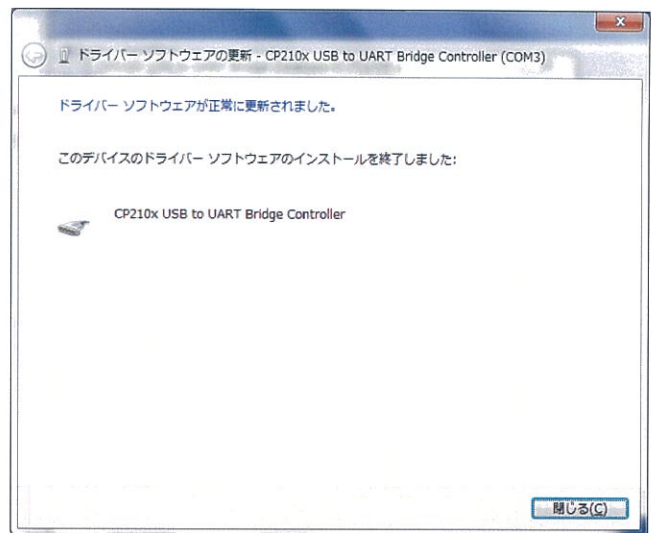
ドライバー ソフトウェアの更新 - CP210x USB to UART Bridge Controller (COM3)

ドライバー ソフトウェアが正常に更新されました。

このデバイスのドライバー ソフトウェアのインストールを終了しました:

CP210x USB to UART Bridge Controller

閉じる(C)